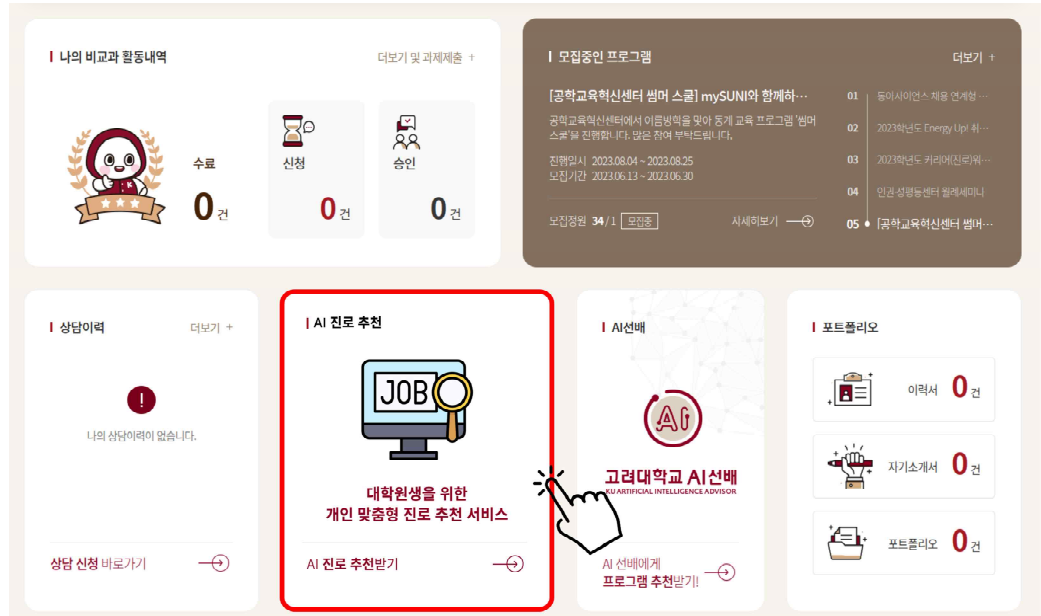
나의 비교과 활동내역

더보기 및 과제제출 +

수료
0건

신청
0건

승인
0건

모집중인 프로그램

더보기 +

[공학교육혁신센터 썸머 스쿨] mySUNI와 함께하...

공학교육혁신센터에서 여름방학을 맞아 동계 교육 프로그램 '썸머 스쿨'을 진행합니다. 많은 참여 부탁드립니다.

진행일시 2023.08.04 ~ 2023.08.25
모집기간 2023.06.13 ~ 2023.06.30

모집정원 34 / 1 모집중

자세히보기

01 동아사이언스 채용 연계형 ...
02 2023학년도 Energy Up! 취...
03 2023학년도 커리어(진로)워...
04 인권성평등센터 월례세미나
05 [공학교육혁신센터 썸머...

상담이력

더보기 +

!

나의 상담이력이 없습니다.

상담 신청 바로가기

AI 진로 추천

JOB

대학원생을 위한
개인 맞춤형 진로 추천 서비스

AI 진로 추천받기

AI선배

AI

고려대학교 AI선배
KU ARTIFICIAL INTELLIGENCE ADVISOR

AI 선배에게
프로그램 추천받기!

포트폴리오

이력서 0건

자기소개서 0건

포트폴리오 0건